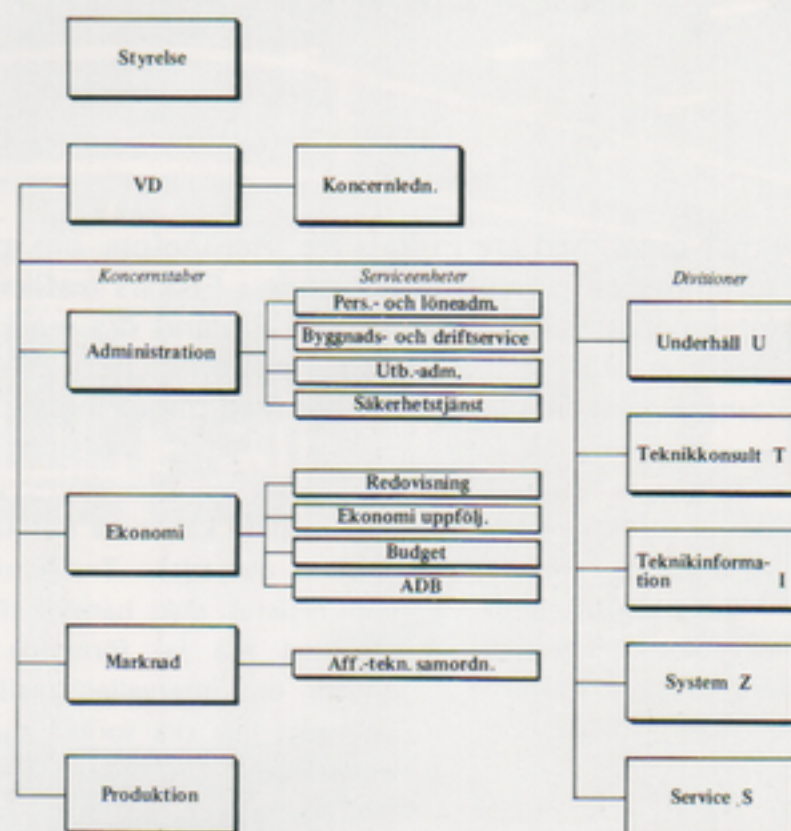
Styrelse

VD

Koncernledn.

Koncernstaber

Serviceenheter

Divisioner

Administration

Pers.- och löneadm.

Byggnads- och driftservice

Utb.-adm.

Säkerhetstjänst

Underhåll U

Teknikkonsult T

Ekonomi

Redovisning

Ekonomi uppfölj.

Budget

ADB

Teknikinformation I

Marknad

Aff.-tekn. samordn.

System Z

Produktion

Service S